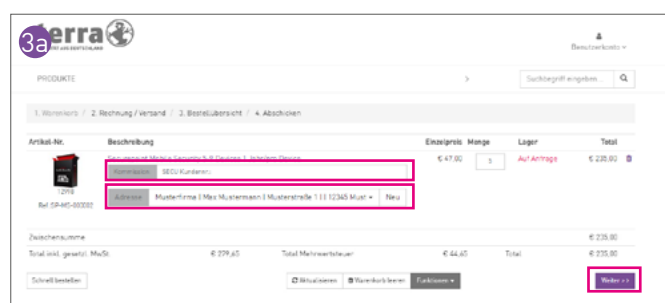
3a terra
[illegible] AUS DEUTSCHLAND

Benutzerkonto

PRODUKTE

Suchbegriff eingeben

1. Warenkorb / 2. Rechnung / Versand / 2. Bestellübersicht / 4. Abschicken

| Artikel-Nr. | Beschreibung | Einzelpreis | Menge | Lager | Total |
|---|---|---|---|---|---|
| 12118 Ref. SP-MS-000002 | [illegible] Device 1, Internes Device | € 47,00 | 5 | Auf Anfrage | € 235,00 |
| | Kommission: SECU Kunde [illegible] | | | | |
| | Adresse: Musterfirma I Max Mustermann I Musterstraße 1 I 12345 Must Neu | | | | |

Zwischensumme € 235,00

Total inkl. gesetzl. MwSt € 279,65 Total Mehrwertsteuer € 44,65 Total € 235,00

Schnell bestellen

Aktualisieren Warenkorb leeren Funktionen

Weiter >>